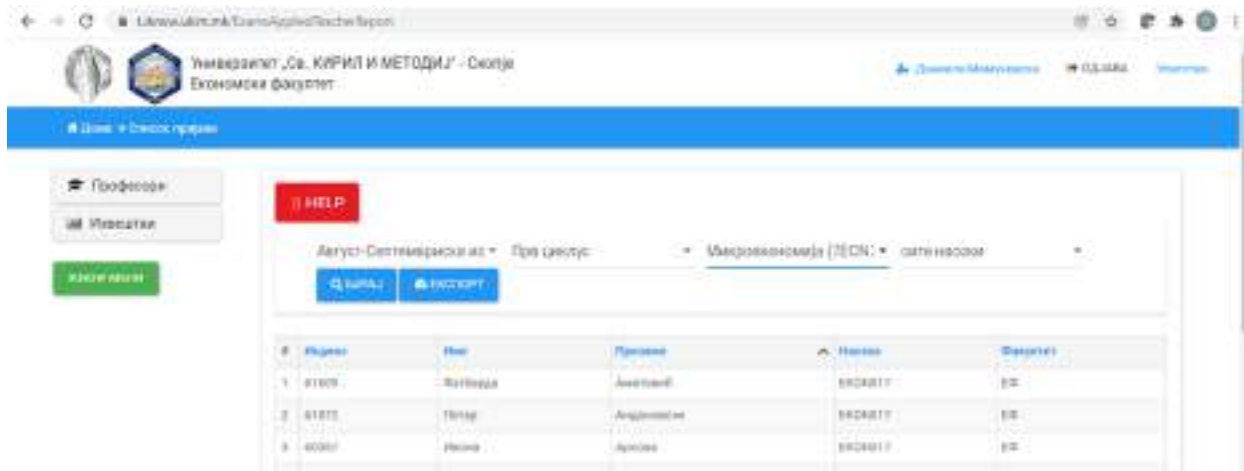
Универзитет „Св. КИРИЛ И МЕТОДИЈ" - Скопје
Економски факултет

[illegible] ОДЈАВА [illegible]

Дома » Список пријави

Професори
Извештаи
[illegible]

HELP

Август-Септемвриска ис ▾ Прв циклус ▾ Макроекономија (7ЕСN) ▾ сите насоки ▾

БАРАЈ ЕКСПОРТ

| # | Индекс | Име | Презиме | Насока | Факултет |
|---|---|---|---|---|---|
| 1 | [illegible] | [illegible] | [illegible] | EKON017 | ЕФ |
| 2 | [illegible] | Петар | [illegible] | EKON017 | ЕФ |
| 3 | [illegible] | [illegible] | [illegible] | EKON017 | ЕФ |